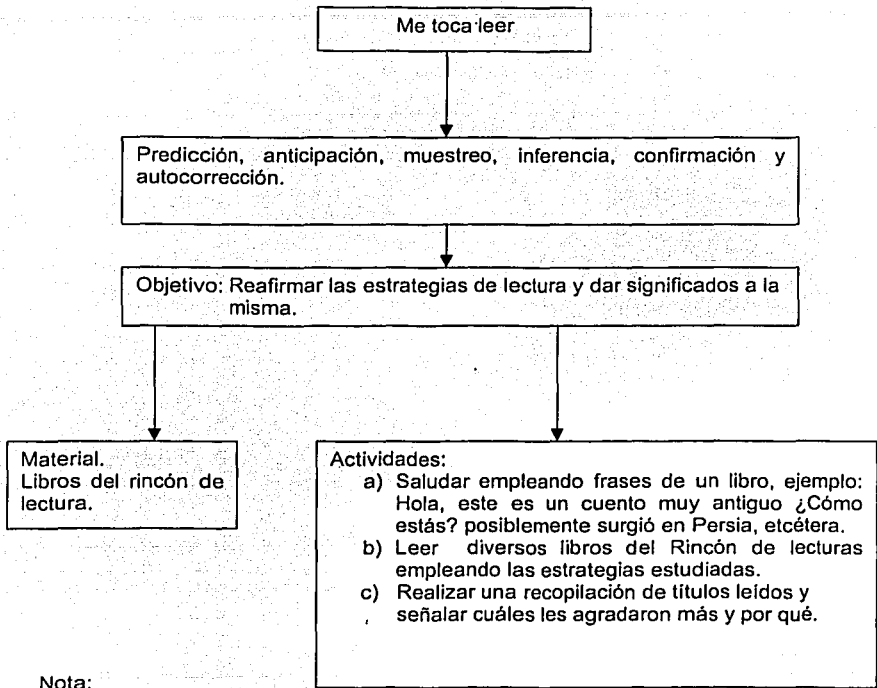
Me toca leer

Predicción, anticipación, muestreo, inferencia, confirmación y autocorrección.

Objetivo: Reafirmar las estrategias de lectura y dar significados a la misma.

Material.
Libros del rincón de lectura.

Actividades:
a) Saludar empleando frases de un libro, ejemplo: Hola, este es un cuento muy antiguo ¿Cómo estás? posiblemente surgió en Persia, etcétera.
b) Leer diversos libros del Rincón de lecturas empleando las estrategias estudiadas.
c) Realizar una recopilación de títulos leídos y señalar cuáles les agradaron más y por qué.

Nota: